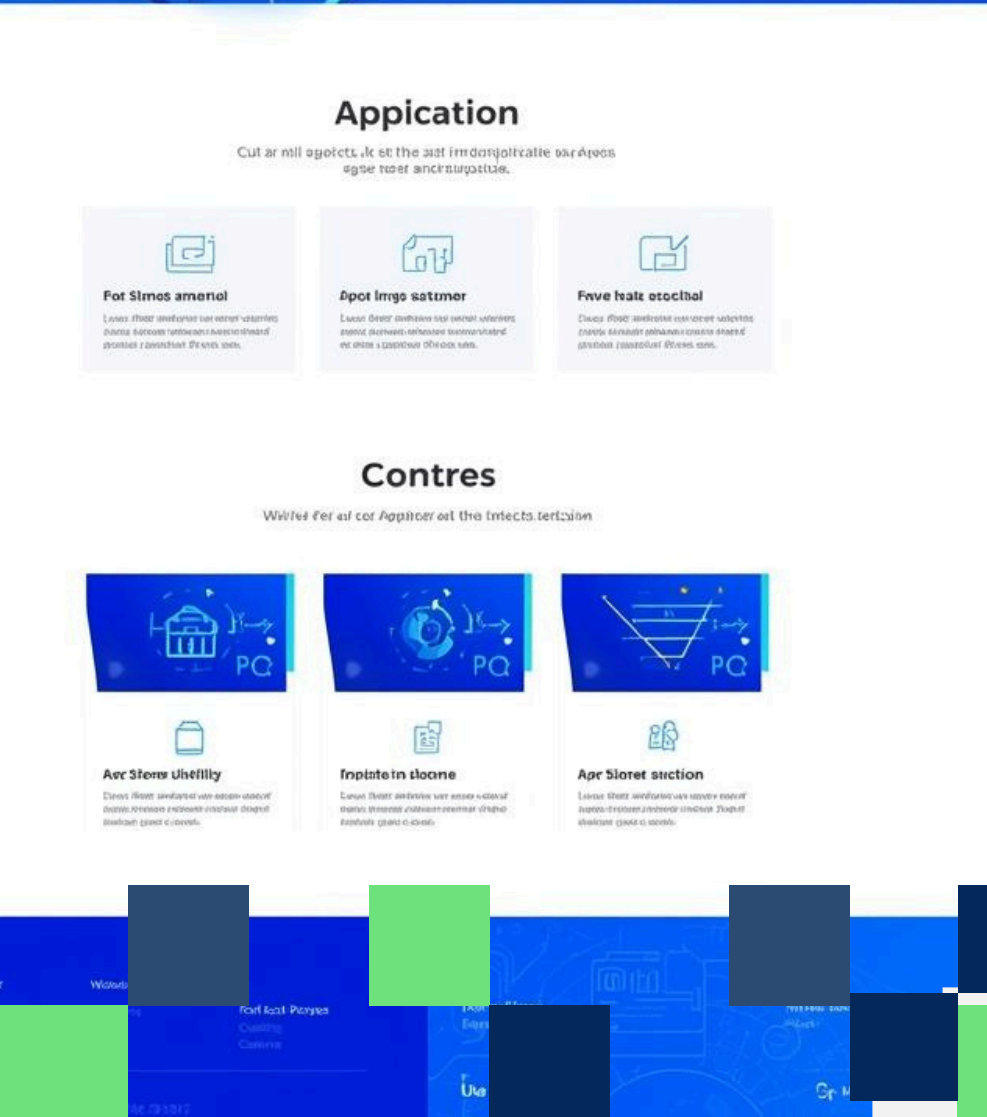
Appication

Cut ar mil agotcts .k et the sat imdonjoltratle sar Arpes agse tsor anchnurgatlue.

Fot Simes amenel

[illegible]

Apot Imgo satmer

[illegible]

Fave halt etochal

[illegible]

Contres

Wiriter fer af cor Appitoer eat the tntects tertsion

PQ

PQ

PQ

Aer Sfems Uhifiliy

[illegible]

Inpiatein sloone

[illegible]

Apr Slonet siction

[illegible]

Wow

Fod fost Pyres

Ue

Gr